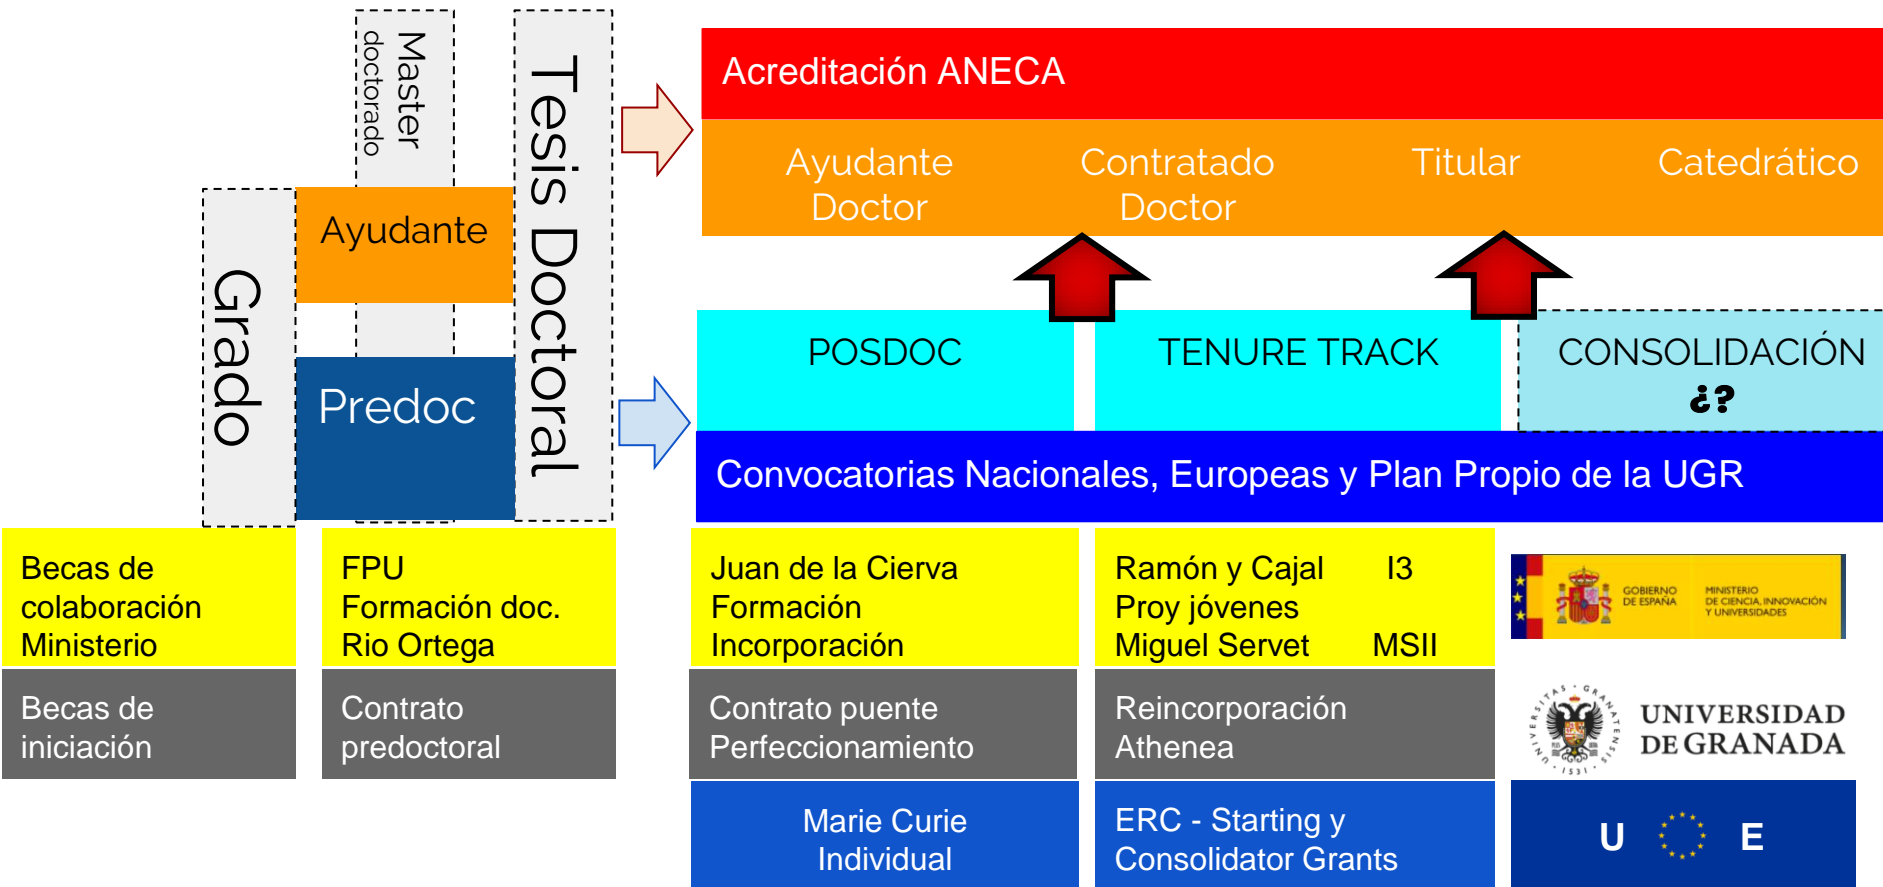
Master doctorado

Tesis Doctoral

Grado

Ayudante

Predoc

Acreditación ANECA

Ayudante Doctor

Contratado Doctor

Titular

Catedrático

POSDOC

TENURE TRACK

CONSOLIDACIÓN ¿?

Convocatorias Nacionales, Europeas y Plan Propio de la UGR

Becas de colaboración Ministerio

FPU Formación doc. Rio Ortega

Juan de la Cierva Formación Incorporación

Ramón y Cajal I3 Proy jóvenes Miguel Servet MSII

GOBIERNO DE ESPAÑA

MINISTERIO DE CIENCIA, INNOVACIÓN Y UNIVERSIDADES

Becas de iniciación

Contrato predoctoral

Contrato puente Perfeccionamiento

Reincorporación Athenea

UNIVERSIDAD DE GRANADA

Marie Curie Individual

ERC - Starting y Consolidator Grants

U E